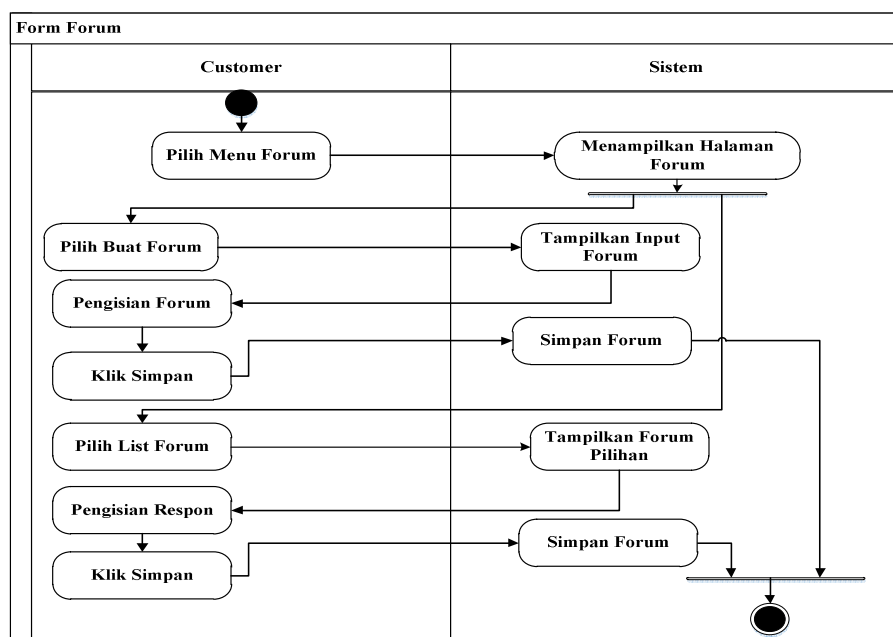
Form Forum

Customer

Sistem

Pilih Menu Forum

Menampilkan Halaman Forum

Pilih Buat Forum

Tampilkan Input Forum

Pengisian Forum

Simpan Forum

Klik Simpan

Pilih List Forum

Tampilkan Forum Pilihan

Pengisian Respon

Simpan Forum

Klik Simpan